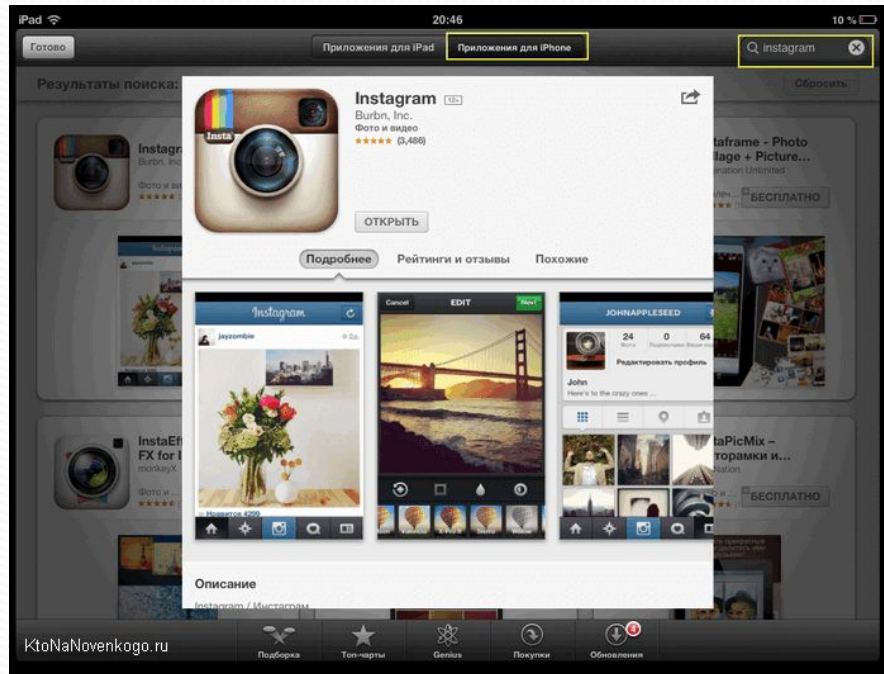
iPad
20:46
10 %

Готово
Приложения для iPad
Приложения для iPhone
instagram

Результаты поиска:
Сбросить

Instagr
Burbn, Inc
Фото и ви

taframe - Photo
llage + Picture...
nation Unlimited
БЕСПЛАТНО

InstaEff
FX for I
monkeyX
Фото и...

taPicMix –
торамки и...
Nation
БЕСПЛАТНО

Instagram 12+
Burbn, Inc.
Фото и видео
★★★★★ (3,486)

ОТКРЫТЬ

Подробнее
Рейтинги и отзывы
Похожие

Instagram
jayzombie
Cancel
EDIT
JOHNAPPLESEED
24
0
64
Редактировать профиль
John
Here's to the crazy ones ...

Описание
Instagram / Инстаграм

KtoNaNovenkogo.ru
Подборка
Топ-чарты
Genius
Покупки
Обновления